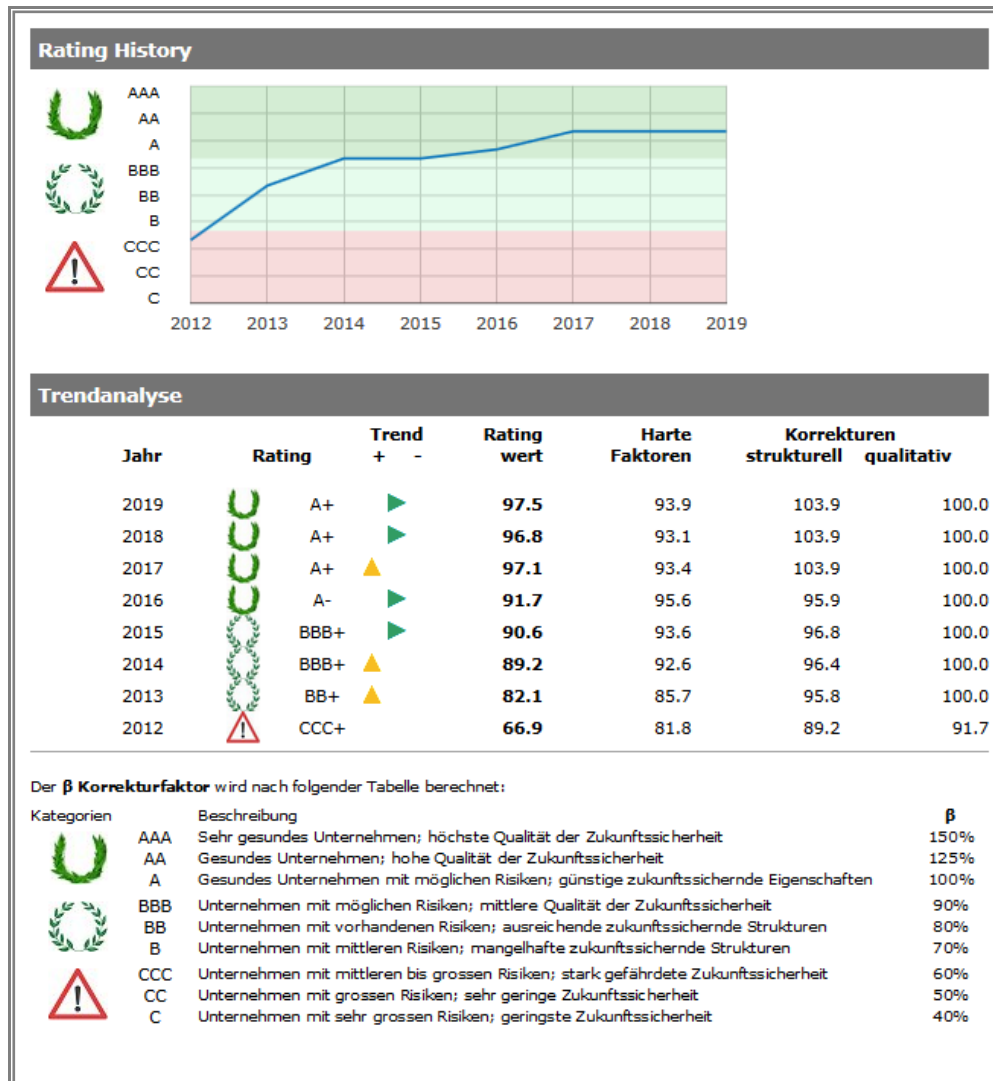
Rating History

AAA
AA
A
BBB
BB
B
CCC
CC
C

2012 2013 2014 2015 2016 2017 2018 2019

Trendanalyse

| Jahr | Rating | Trend + - | Rating wert | Harte Faktoren | Korrekturen strukturell | qualitativ |
|---|---|---|---|---|---|---|
| 2019 | A+ | | 97.5 | 93.9 | 103.9 | 100.0 |
| 2018 | A+ | | 96.8 | 93.1 | 103.9 | 100.0 |
| 2017 | A+ | | 97.1 | 93.4 | 103.9 | 100.0 |
| 2016 | A- | | 91.7 | 95.6 | 95.9 | 100.0 |
| 2015 | BBB+ | | 90.6 | 93.6 | 96.8 | 100.0 |
| 2014 | BBB+ | | 89.2 | 92.6 | 96.4 | 100.0 |
| 2013 | BB+ | | 82.1 | 85.7 | 95.8 | 100.0 |
| 2012 | CCC+ | | 66.9 | 81.8 | 89.2 | 91.7 |

Der β Korrekturfaktor wird nach folgender Tabelle berechnet:

| Kategorien | | Beschreibung | β |
|---|---|---|---|
| | AAA | Sehr gesundes Unternehmen; höchste Qualität der Zukunftssicherheit | 150% |
| | AA | Gesundes Unternehmen; hohe Qualität der Zukunftssicherheit | 125% |
| | A | Gesundes Unternehmen mit möglichen Risiken; günstige zukunftssichernde Eigenschaften | 100% |
| | BBB | Unternehmen mit möglichen Risiken; mittlere Qualität der Zukunftssicherheit | 90% |
| | BB | Unternehmen mit vorhandenen Risiken; ausreichende zukunftssichernde Strukturen | 80% |
| | B | Unternehmen mit mittleren Risiken; mangelhafte zukunftssichernde Strukturen | 70% |
| | CCC | Unternehmen mit mittleren bis grossen Risiken; stark gefährdete Zukunftssicherheit | 60% |
| | CC | Unternehmen mit grossen Risiken; sehr geringe Zukunftssicherheit | 50% |
| | C | Unternehmen mit sehr grossen Risiken; geringste Zukunftssicherheit | 40% |